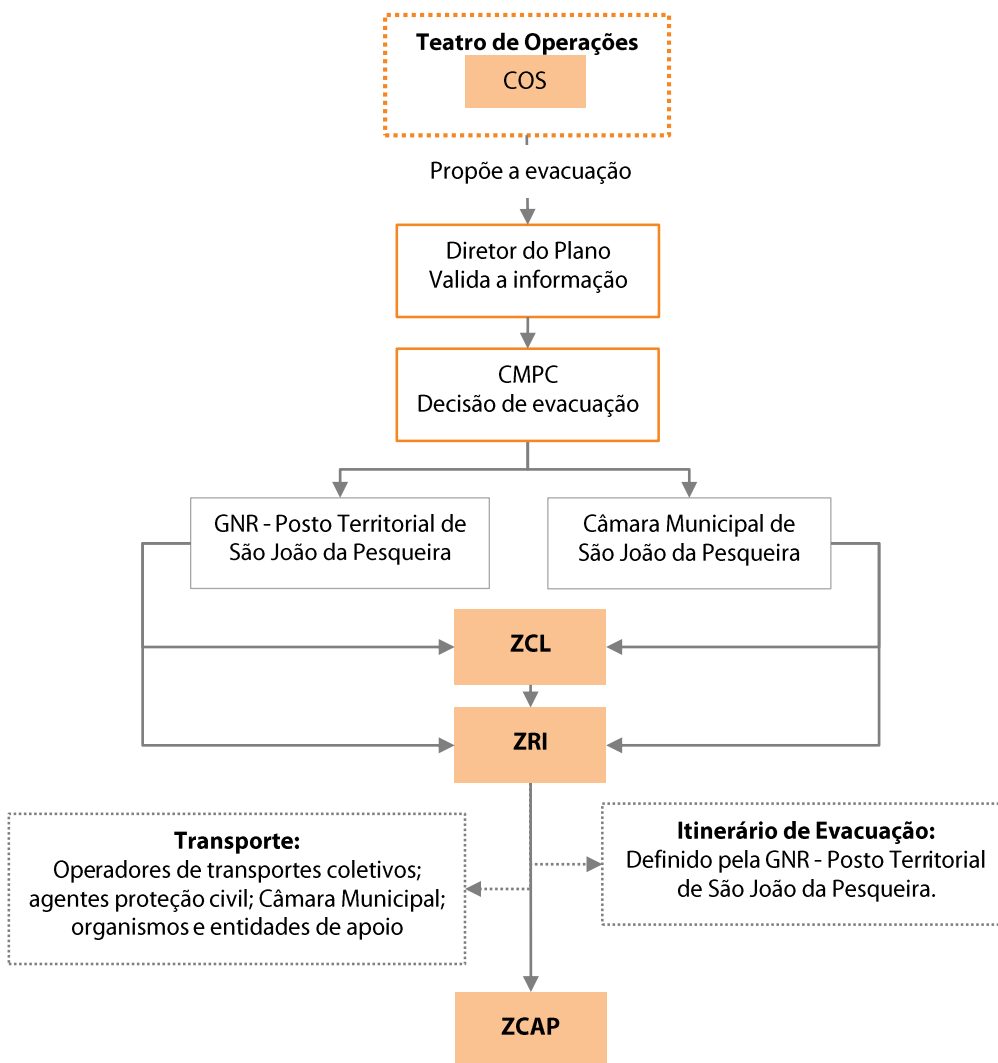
Teatro de Operações
COS

Propõe a evacuação

Diretor do Plano
Valida a informação

CMPC
Decisão de evacuação

GNR - Posto Territorial de São João da Pesqueira

Câmara Municipal de São João da Pesqueira

ZCL

ZRI

Transporte:
Operadores de transportes coletivos; agentes proteção civil; Câmara Municipal; organismos e entidades de apoio

Itinerário de Evacuação:
Definido pela GNR - Posto Territorial de São João da Pesqueira.

ZCAP